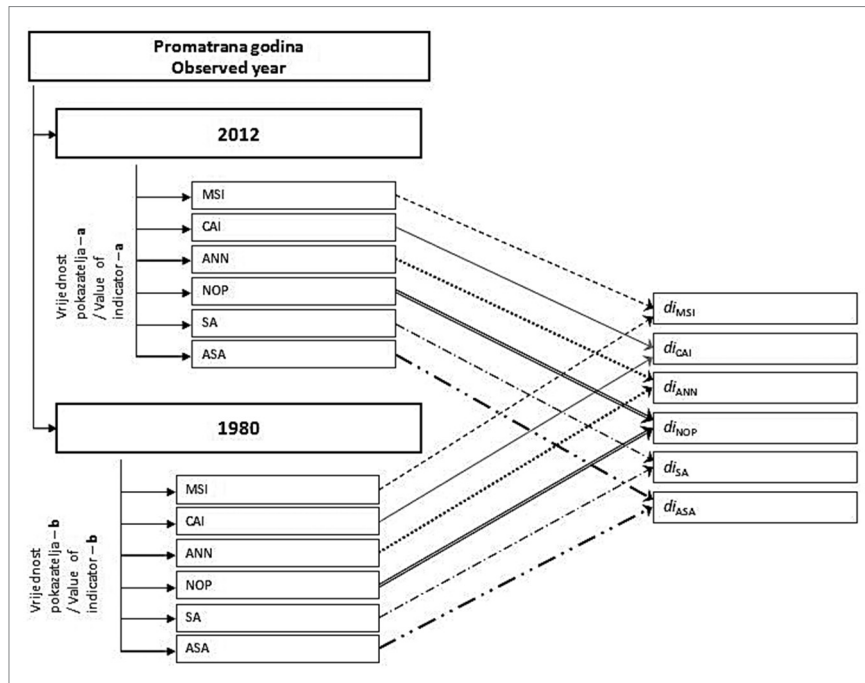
Promatrana godina
Observed year

2012

Vrijednost pokazatelja – **a** / Value of indicator – **a**

MSI
CAI
ANN
NOP
SA
ASA

1980

Vrijednost pokazatelja – **b** / Value of indicator – **b**

MSI
CAI
ANN
NOP
SA
ASA

$di_{MSI}$
$di_{CAI}$
$di_{ANN}$
$di_{NOP}$
$di_{SA}$
$di_{ASA}$